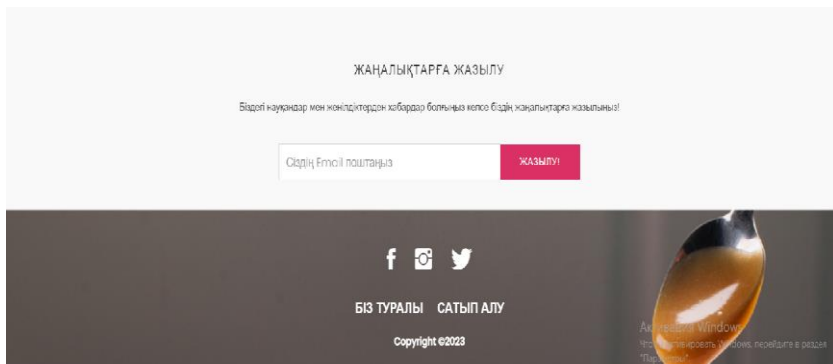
ЖАҢАЛЫҚТАРҒА ЖАЗЫЛУ

Біздегі науқандар мен жеңілдіктерден хабардар болғыңыз келсе біздің жаңалықтарға жазылыңыз!

Сіздің Email поштаңыз

ЖАЗЫЛУ!

БІЗ ТУРАЛЫ САТЫП АЛУ

Copyright ©2023

Активация Windows
Чтобы активировать Windows, перейдите в раздел "Параметры".